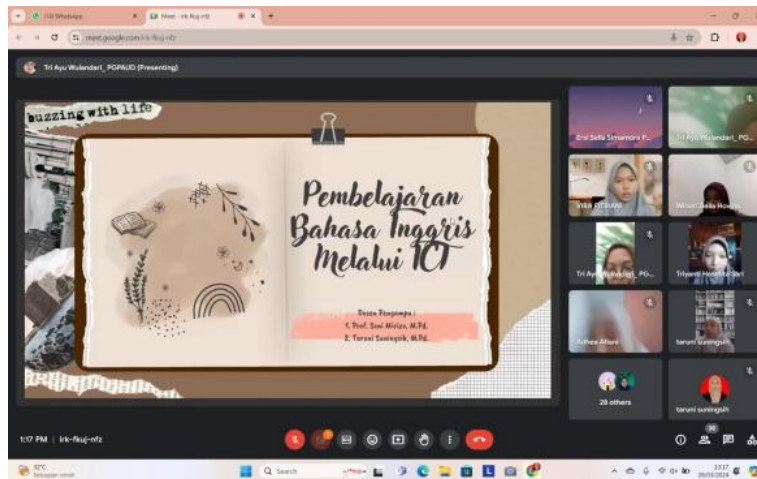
(18) WhatsApp

Meet - irk-fkuj-nfz

meet.google.com/irk-fkuj-nfz

Tri Ayu Wulandari_PGPAUD (Presenting)

buzzing with life

Pembelajaran Bahasa Inggris Melalui ICT

Dosen Pengampu :
1. Prof. Soni Mirizon, M.Pd.
2. Taruni Suningsih, M.Pd.

Erni Sella Simamora P...

Tri Ayu Wulandari_PG...

VIKA FITRIANI

Mirnati Sella Howiyah

Tri Ayu Wulandari_PG...

Triyanti Hoestha Sari

Azhwa Aflore

taruni suningsih

28 others

taruni suningsih

1:17 PM | irk-fkuj-nfz

32°C
Berawan

Search

13:17
28/03/2024